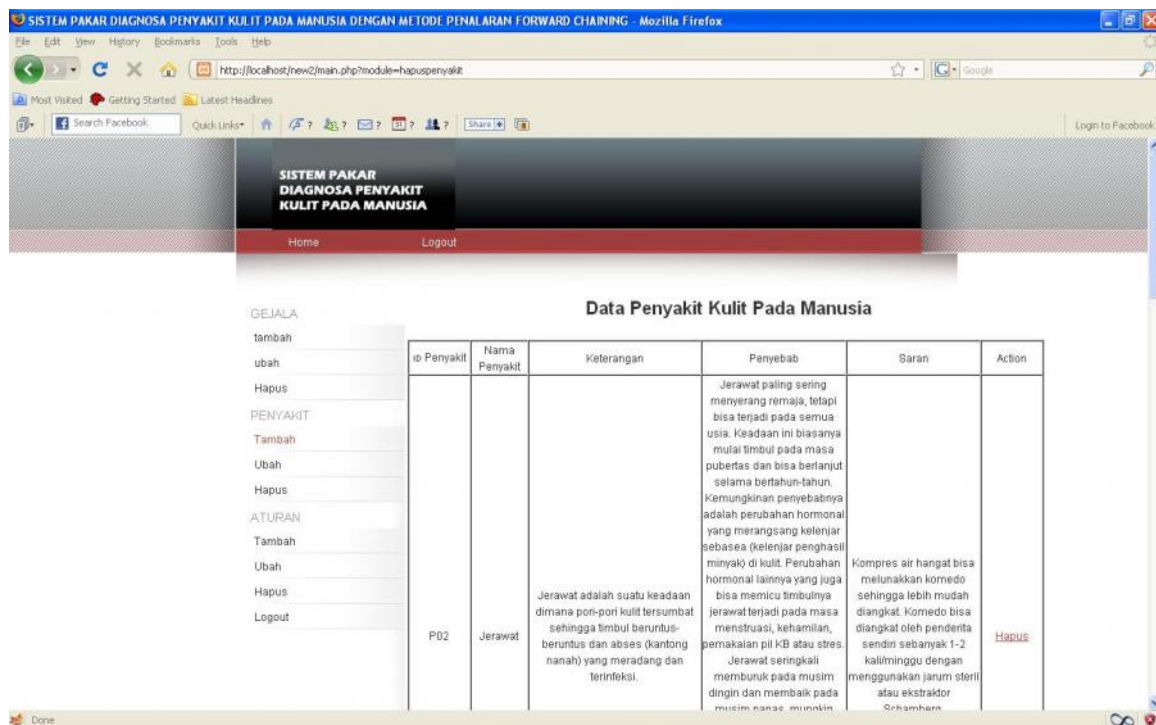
SISTEM PAKAR DIAGNOSA PENYAKIT KULIT PADA MANUSIA DENGAN METODE PENALARAN FORWARD CHAINING - Mozilla Firefox

File Edit View History Bookmarks Tools Help

http://localhost/new2/main.php?module=hapuspenyakit

Google

Most Visited Getting Started Latest Headlines

Search Facebook Quick Links Share Login to Facebook

SISTEM PAKAR DIAGNOSA PENYAKIT KULIT PADA MANUSIA

Home Logout

GEJALA
tambah
ubah
Hapus
PENYAKIT
Tambah
Ubah
Hapus
ATURAN
Tambah
Ubah
Hapus
Logout

Data Penyakit Kulit Pada Manusia

| ID Penyakit | Nama Penyakit | Keterangan | Penyebab | Saran | Action |
|---|---|---|---|---|---|
| P02 | Jerawat | Jerawat adalah suatu keadaan dimana pori-pori kulit tersumbat sehingga timbul beruntus-beruntus dan abses (kantong nanah) yang meradang dan terinfeksi. | Jerawat paling sering menyerang remaja, tetapi bisa terjadi pada semua usia. Keadaan ini biasanya mulai timbul pada masa pubertas dan bisa berlanjut selama bertahun-tahun. Kemungkinan penyebabnya adalah perubahan hormonal yang merangsang kelenjar sebasea (kelenjar penghasil minyak) di kulit. Perubahan hormonal lainnya yang juga bisa memicu timbulnya jerawat terjadi pada masa menstruasi, kehamilan, pemakaian pil KB atau stres. Jerawat seringkali memburuk pada musim dingin dan membaik pada musim panas, mungkin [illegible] | Kompres air hangat bisa melunakkan komedo sehingga lebih mudah diangkat. Komedo bisa diangkat oleh penderita sendiri sebanyak 1-2 kali/minggu dengan menggunakan jarum steril atau ekstraktor Schamberg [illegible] | Hapus |

Done